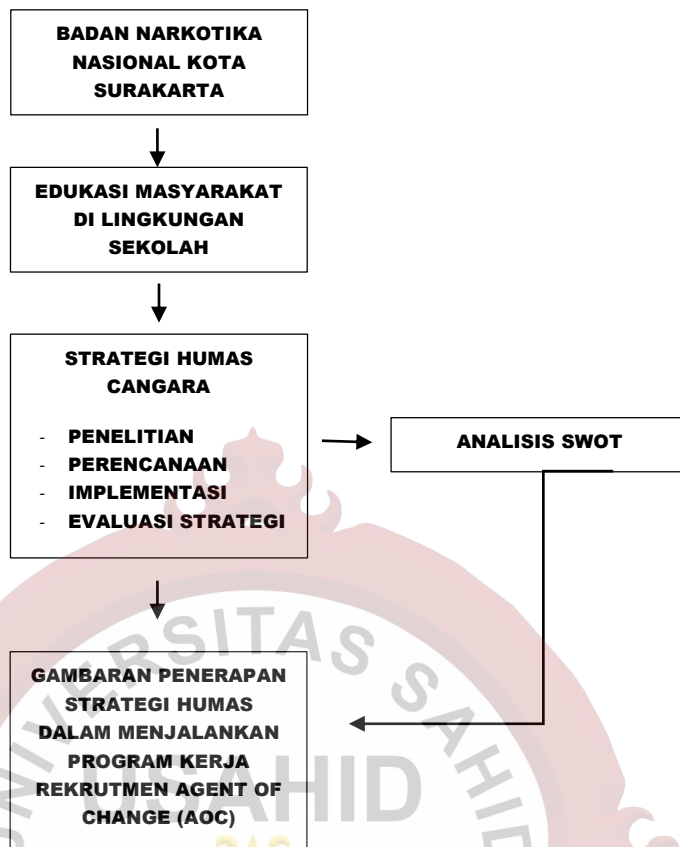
BADAN NARKOTIKA NASIONAL KOTA SURAKARTA

EDUKASI MASYARAKAT DI LINGKUNGAN SEKOLAH

STRATEGI HUMAS CANGARA

- PENELITIAN
- PERENCANAAN
- IMPLEMENTASI
- EVALUASI STRATEGI

ANALISIS SWOT

GAMBARAN PENERAPAN STRATEGI HUMAS DALAM MENJALANKAN PROGRAM KERJA REKRUTMEN AGENT OF CHANGE (AOC)

UNIVERSITAS SAHID USAHID